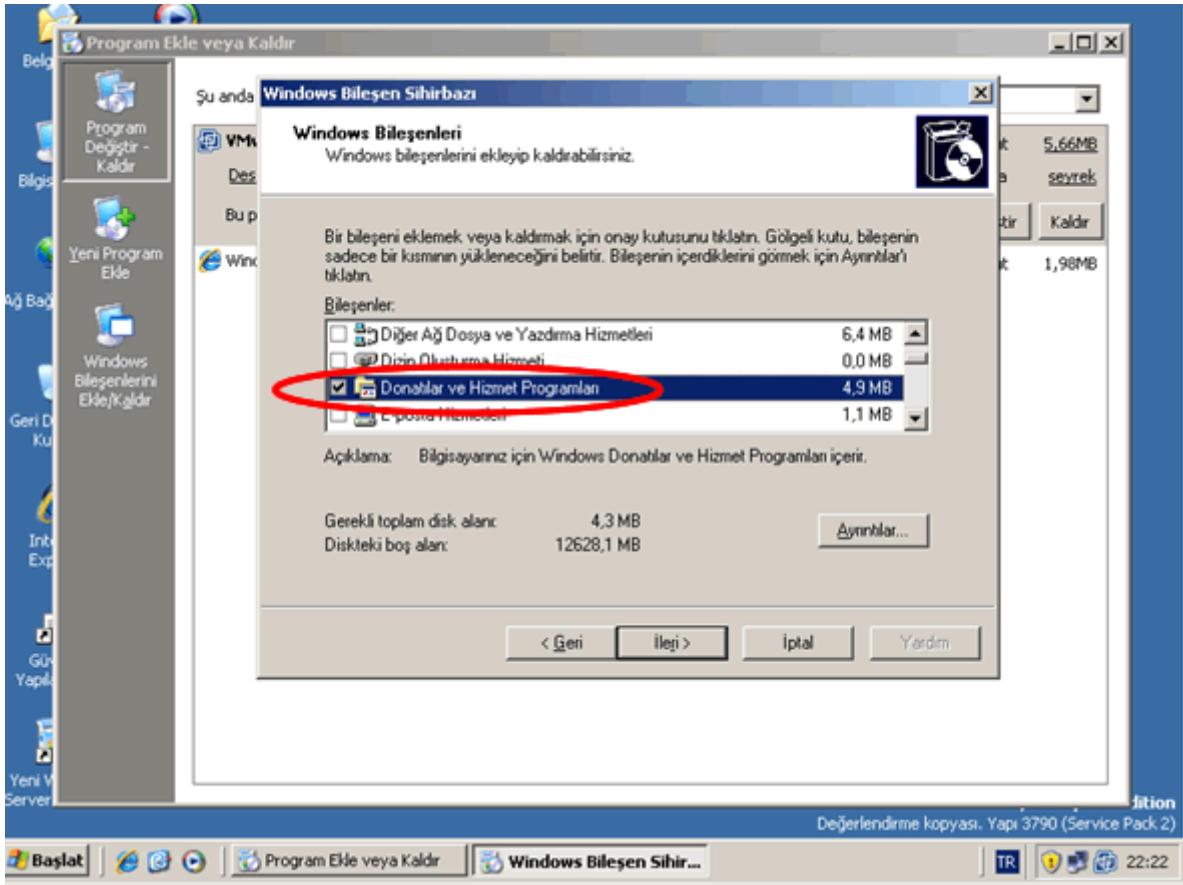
Belg

Bilgis

Ağ Bağ

Geri D Ku

Int Exp

Gü Yapıl

Yeni V Server

Program Ekle veya Kaldır

Program Değiştir - Kaldır

Yeni Program Ekle

Windows Bileşenlerini Ekle/Kaldır

Şu anda

VMv

Des

Bu p

Wind

5,66MB

seyrek

Kaldır

1,98MB

Windows Bileşen Sihirbazı

Windows Bileşenleri
Windows bileşenlerini ekleyip kaldırabilirsiniz.

Bir bileşeni eklemek veya kaldırmak için onay kutusunu tıklatın. Gölgeli kutu, bileşenin sadece bir kısmının yükleneceğini belirtir. Bileşenin içerdiklerini görmek için Ayrıntılar'ı tıklatın.

Bileşenler:

| | | |
|---|---|---|
| ☐ | Diğer Ağ Dosya ve Yazdırma Hizmetleri | 6,4 MB |
| ☐ | Dizin Oluşturma Hizmeti | 0,0 MB |
| ☑ | Donatılar ve Hizmet Programları | 4,9 MB |
| ☐ | E-posta Hizmetleri | 1,1 MB |

Açıklama: Bilgisayarınız için Windows Donatılar ve Hizmet Programları içerir.

Gerekli toplam disk alanı: 4,3 MB
Diskteki boş alan: 12628,1 MB

Ayrıntılar...

< Geri   İleri >   İptal   Yardım

dition
Değerlendirme kopyası. Yapı 3790 (Service Pack 2)

Başlat   Program Ekle veya Kaldır   Windows Bileşen Sihir...   TR   22:22